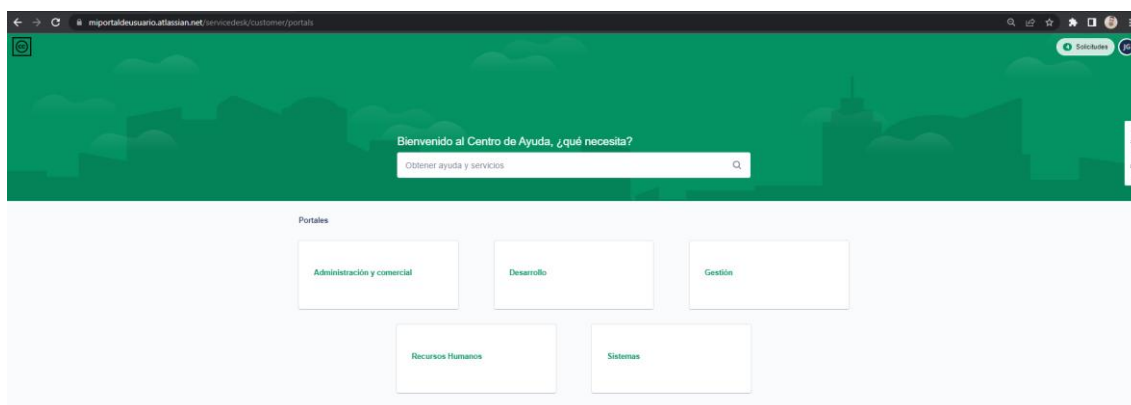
miportaldeusuario.atlassian.net/servicedesk/customer/portals

Solicitudes JG

Bienvenido al Centro de Ayuda, ¿qué necesita?

Obtener ayuda y servicios

Portales

Administración y comercial

Desarrollo

Gestión

Recursos Humanos

Sistemas